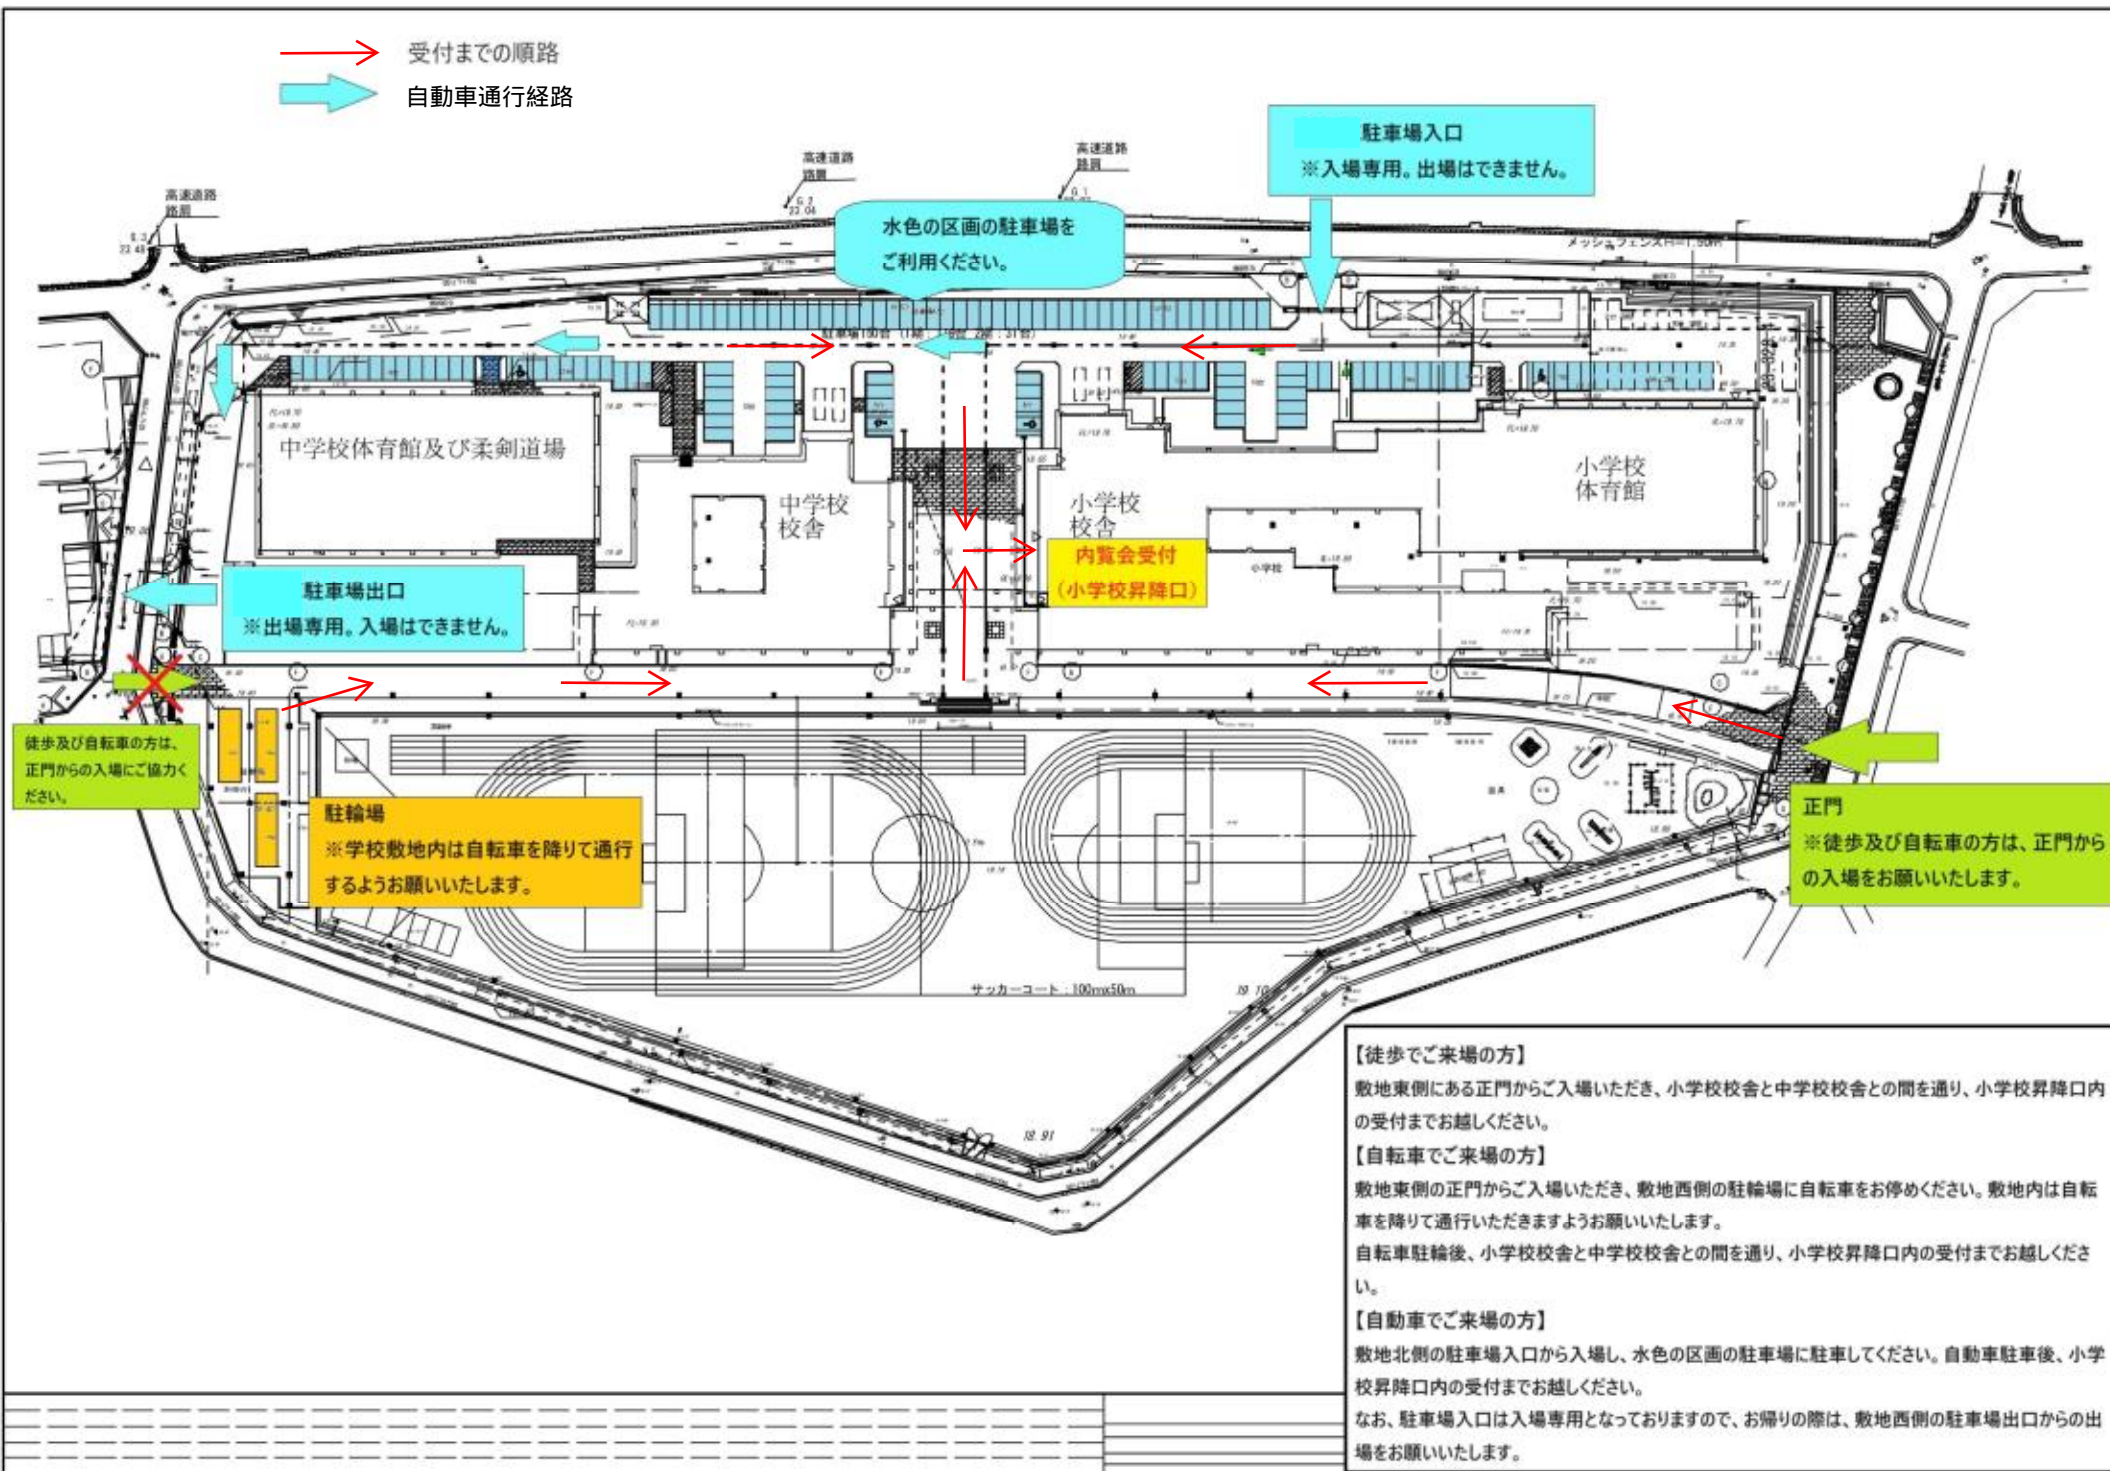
受付までの順路

自動車通行経路

駐車場入口
※入場専用。出場はできません。

高速道路
路肩

高速道路
路肩

高速道路
路肩

水色の区画の駐車場を
ご利用ください。

メッシュフェンスH=1.50m

中学校体育館及び柔剣道場

中学校
校舎

小学校
校舎

小学校
体育館

内覧会受付
(小学校昇降口)

駐車場出口
※出場専用。入場はできません。

徒歩及び自転車の方は、正門からの入場にご協力ください。

駐輪場
※学校敷地内は自転車を降りて通行するようお願いいたします。

正門
※徒歩及び自転車の方は、正門からの入場をお願いいたします。

サッカーコート:100mx50m

【徒歩でご来場の方】
敷地東側にある正門からご入場いただき、小学校校舎と中学校校舎との間を通り、小学校昇降口内の受付までお越しください。
【自転車でご来場の方】
敷地東側の正門からご入場いただき、敷地西側の駐輪場に自転車をお停めください。敷地内は自転車を降りて通行いただきますようお願いいたします。
自転車駐輪後、小学校校舎と中学校校舎との間を通り、小学校昇降口内の受付までお越しください。
【自動車でご来場の方】
敷地北側の駐車場入口から入場し、水色の区画の駐車場に駐車してください。自動車駐車後、小学校昇降口内の受付までお越しください。
なお、駐車場入口は入場専用となっておりますので、お帰りの際は、敷地西側の駐車場出口からの出場をお願いいたします。